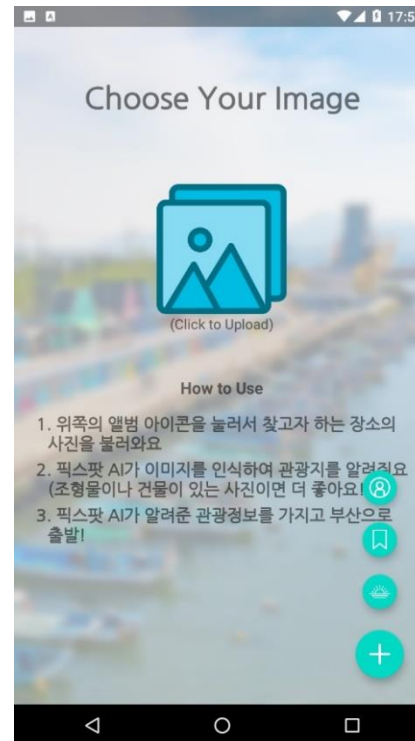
17:5

Choose Your Image

(Click to Upload)

How to Use

1. 위쪽의 앨범 아이콘을 눌러서 찾고자 하는 장소의 사진을 불러와요

2. 픽스팟 AI가 이미지를 인식하여 관광지를 알려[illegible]요 (조형물이나 건물이 있는 사진이면 더 좋아요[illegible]

3. 픽스팟 AI가 알려준 관광정보를 가지고 부산으로 출발!

+